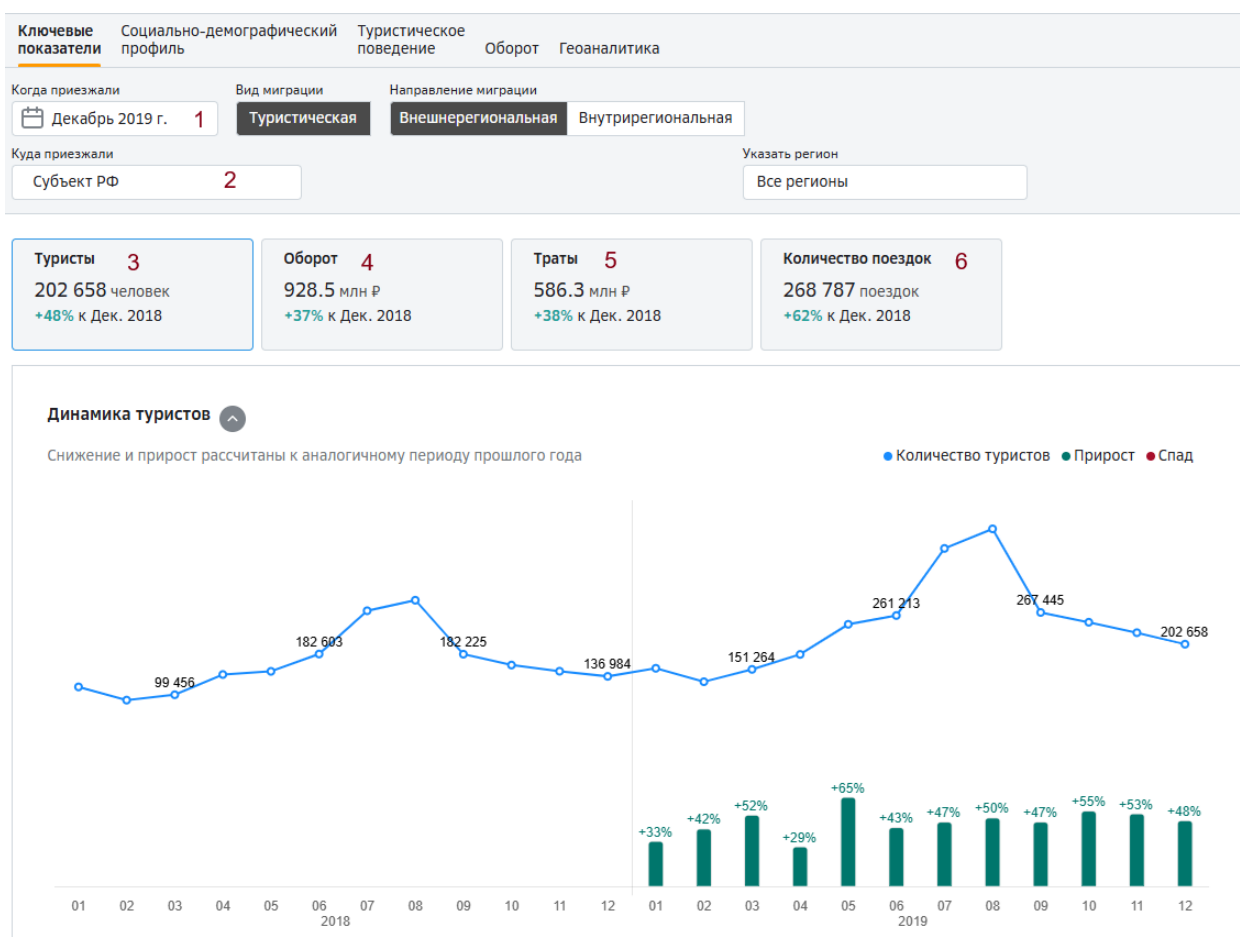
Ключевые показатели Социально-демографический профиль Туристическое поведение Оборот Геоаналитика

Когда приезжали
Декабрь 2019 г. 1

Вид миграции
Туристическая

Направление миграции
Внешнерегиональная Внутрирегиональная

Куда приезжали
Субъект РФ 2

Указать регион
Все регионы

Туристы 3
202 658 человек
+48% к Дек. 2018

Оборот 4
928.5 млн ₽
+37% к Дек. 2018

Траты 5
586.3 млн ₽
+38% к Дек. 2018

Количество поездок 6
268 787 поездок
+62% к Дек. 2018

Динамика туристов

Снижение и прирост рассчитаны к аналогичному периоду прошлого года

Количество туристов Прирост Спад

99 456
182 603
182 225
136 984
151 264
261 213
267 445
202 658

+33% +42% +52% +29% +65% +43% +47% +50% +47% +55% +53% +48%

01 02 03 04 05 06 07 08 09 10 11 12
2018
01 02 03 04 05 06 07 08 09 10 11 12
2019